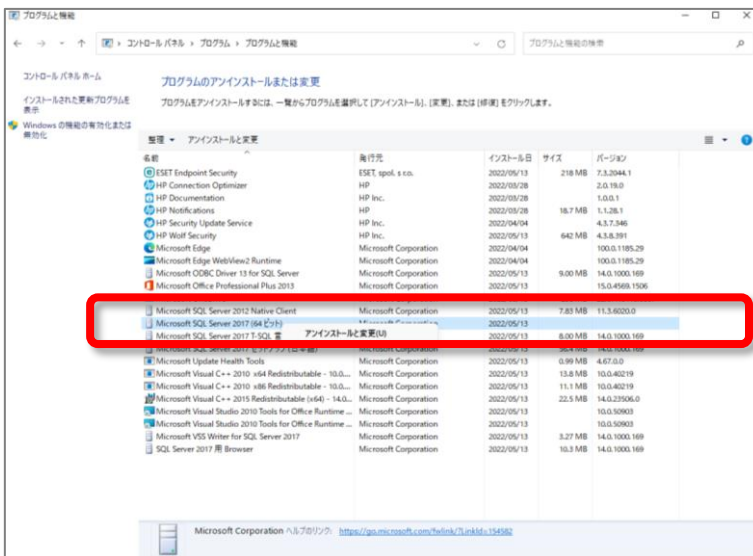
プログラムと機能

← → ↑ コントロール パネル › プログラム › プログラムと機能 プログラムと機能の検索

コントロール パネル ホーム

インストールされた更新プログラムを表示

Windows の機能の有効化または無効化

プログラムのアンインストールまたは変更

プログラムをアンインストールするには、一覧からプログラムを選択して [アンインストール]、[変更]、または [修復] をクリックします。

整理 ▼ アンインストールと変更

| 名前 | 発行元 | インストール日 | サイズ | バージョン |
|---|---|---|---|---|
| ESET Endpoint Security | ESET, spol. s r.o. | 2022/05/13 | 218 MB | 7.3.2044.1 |
| HP Connection Optimizer | HP | 2022/03/28 | | 2.0.19.0 |
| HP Documentation | HP | 2022/03/28 | | 1.0.0.1 |
| HP Notifications | HP Inc. | 2022/03/28 | 18.7 MB | 1.1.28.1 |
| HP Security Update Service | HP Inc. | 2022/04/04 | | 4.3.7.346 |
| HP Wolf Security | HP Inc. | 2022/05/13 | 642 MB | 4.3.8.391 |
| Microsoft Edge | Microsoft Corporation | 2022/04/04 | | 100.0.1185.29 |
| Microsoft Edge WebView2 Runtime | Microsoft Corporation | 2022/04/04 | | 100.0.1185.29 |
| Microsoft ODBC Driver 13 for SQL Server | Microsoft Corporation | 2022/05/13 | 9.00 MB | 14.0.1000.169 |
| Microsoft Office Professional Plus 2013 | Microsoft Corporation | 2022/05/13 | | 15.0.4569.1506 |
| Microsoft SQL Server 2012 Native Client | Microsoft Corporation | 2022/05/13 | 7.83 MB | 11.3.6020.0 |
| Microsoft SQL Server 2017 (64 ビット) | Microsoft Corporation | 2022/05/13 | | |
| Microsoft SQL Server 2017 T-SQL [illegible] | Microsoft Corporation | 2022/05/13 | 8.00 MB | 14.0.1000.169 |
| Microsoft SQL Server 2017 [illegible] | Microsoft Corporation | 2022/05/13 | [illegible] | 14.0.1000.169 |
| Microsoft Update Health Tools | Microsoft Corporation | 2022/05/13 | 0.99 MB | 4.67.0.0 |
| Microsoft Visual C++ 2010 x64 Redistributable - 10.0.... | Microsoft Corporation | 2022/05/13 | 13.8 MB | 10.0.40219 |
| Microsoft Visual C++ 2010 x86 Redistributable - 10.0.... | Microsoft Corporation | 2022/05/13 | 11.1 MB | 10.0.40219 |
| Microsoft Visual C++ 2015 Redistributable (x64) - 14.0... | Microsoft Corporation | 2022/05/13 | 22.5 MB | 14.0.23506.0 |
| Microsoft Visual Studio 2010 Tools for Office Runtime ... | Microsoft Corporation | 2022/05/13 | | 10.0.50903 |
| Microsoft Visual Studio 2010 Tools for Office Runtime ... | Microsoft Corporation | 2022/05/13 | | 10.0.50903 |
| Microsoft VSS Writer for SQL Server 2017 | Microsoft Corporation | 2022/05/13 | 3.27 MB | 14.0.1000.169 |
| SQL Server 2017 用 Browser | Microsoft Corporation | 2022/05/13 | 10.3 MB | 14.0.1000.169 |

アンインストールと変更(U)

Microsoft Corporation ヘルプのリンク: https://go.microsoft.com/fwlink/?LinkId=154582